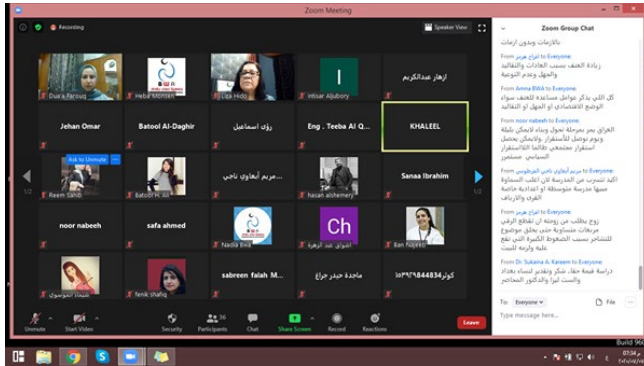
Zoom Meeting

Recording

Speaker View

Duaa Farouq

Heba Mohsen

Liza Hido

Intisar Aljubory

ازهار عبدالكريم

Jehan Omar

Batool Al-Daghir

رؤى اسماعيل

Eng . Teeba Al Q...

KHALEEL

Ask to Unmute

Reem Sahib

Batool H. Ali

مريم أبغاوي ناجي

hasan alshemery

Sanaa Ibrahim

noor nabeeh

safa ahmed

Nadia Bwa

اشواق عبد الزهرة

Ban Najeeb

Ch

جميلة الموسوي

fenik shafiq

sabreen falah M...

ماجدة حيدر جراغ

كوثر١٥٣٩٧٨٤٤٨٣٤

1/2

1/2

Unmute

Start Video

Security

Participants 36

Chat

Share Screen

Record

Reactions

Leave

Zoom Group Chat

بالازمات وبدون ازمات

From انوار هرمز to Everyone:
زيادة العنف بسبب العادات والتقاليد والجهل وعدم التوعية

From Amna BWA to Everyone:
كل اللي بذكر تتواصل مساعدة للعنف سواء الوضع الاقتصادي أو الجهل أو التقاليد

From noor nabeeh to Everyone:
العراق بمر بمرحلة تحول وبناء لايمكن بلقلة وبدوم توصل للاستقرار ،والايمكن تحقيق استقرار مجتمعي طالما اللااستقرار السياسي مستمر

From مريم أبغاوي ناجي الحرشاوي to Everyone:
اكيد يحدث هذا في المدرسة لان اغلب الشباب سبهآ مدرسة متوسطة او اعدادية خاصة القرى والارياف

From انوار هرمز to Everyone:
زوج يطالب من زوجته ان تقطع الرقي مرتبات متساوية حتى يحقق موضوع للتشاجر بسبب الضغوط الكبيرة التي تقع عليه وارمة البيت

From Dr. Sukaina A. Kareem to Everyone:
دراسة قيمة جدا. شكر وتقدير لنساء بغداد والست ليزا والدكتور الحاضر

To: Everyone

File

Type message here...

Build 960

07:34